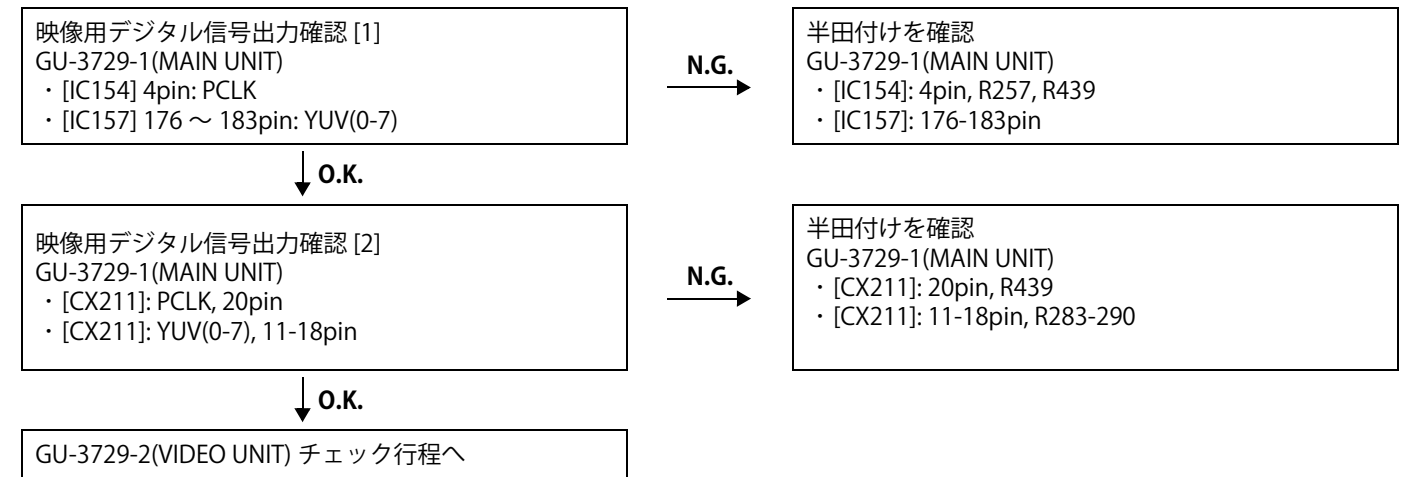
映像用デジタル信号出力確認 [1]
GU-3729-1(MAIN UNIT)
・[IC154] 4pin: PCLK
・[IC157] 176 ～ 183pin: YUV(0-7)

N.G.

半田付けを確認
GU-3729-1(MAIN UNIT)
・[IC154]: 4pin, R257, R439
・[IC157]: 176-183pin

O.K.

映像用デジタル信号出力確認 [2]
GU-3729-1(MAIN UNIT)
・[CX211]: PCLK, 20pin
・[CX211]: YUV(0-7), 11-18pin

N.G.

半田付けを確認
GU-3729-1(MAIN UNIT)
・[CX211]: 20pin, R439
・[CX211]: 11-18pin, R283-290

O.K.

GU-3729-2(VIDEO UNIT) チェック行程へ